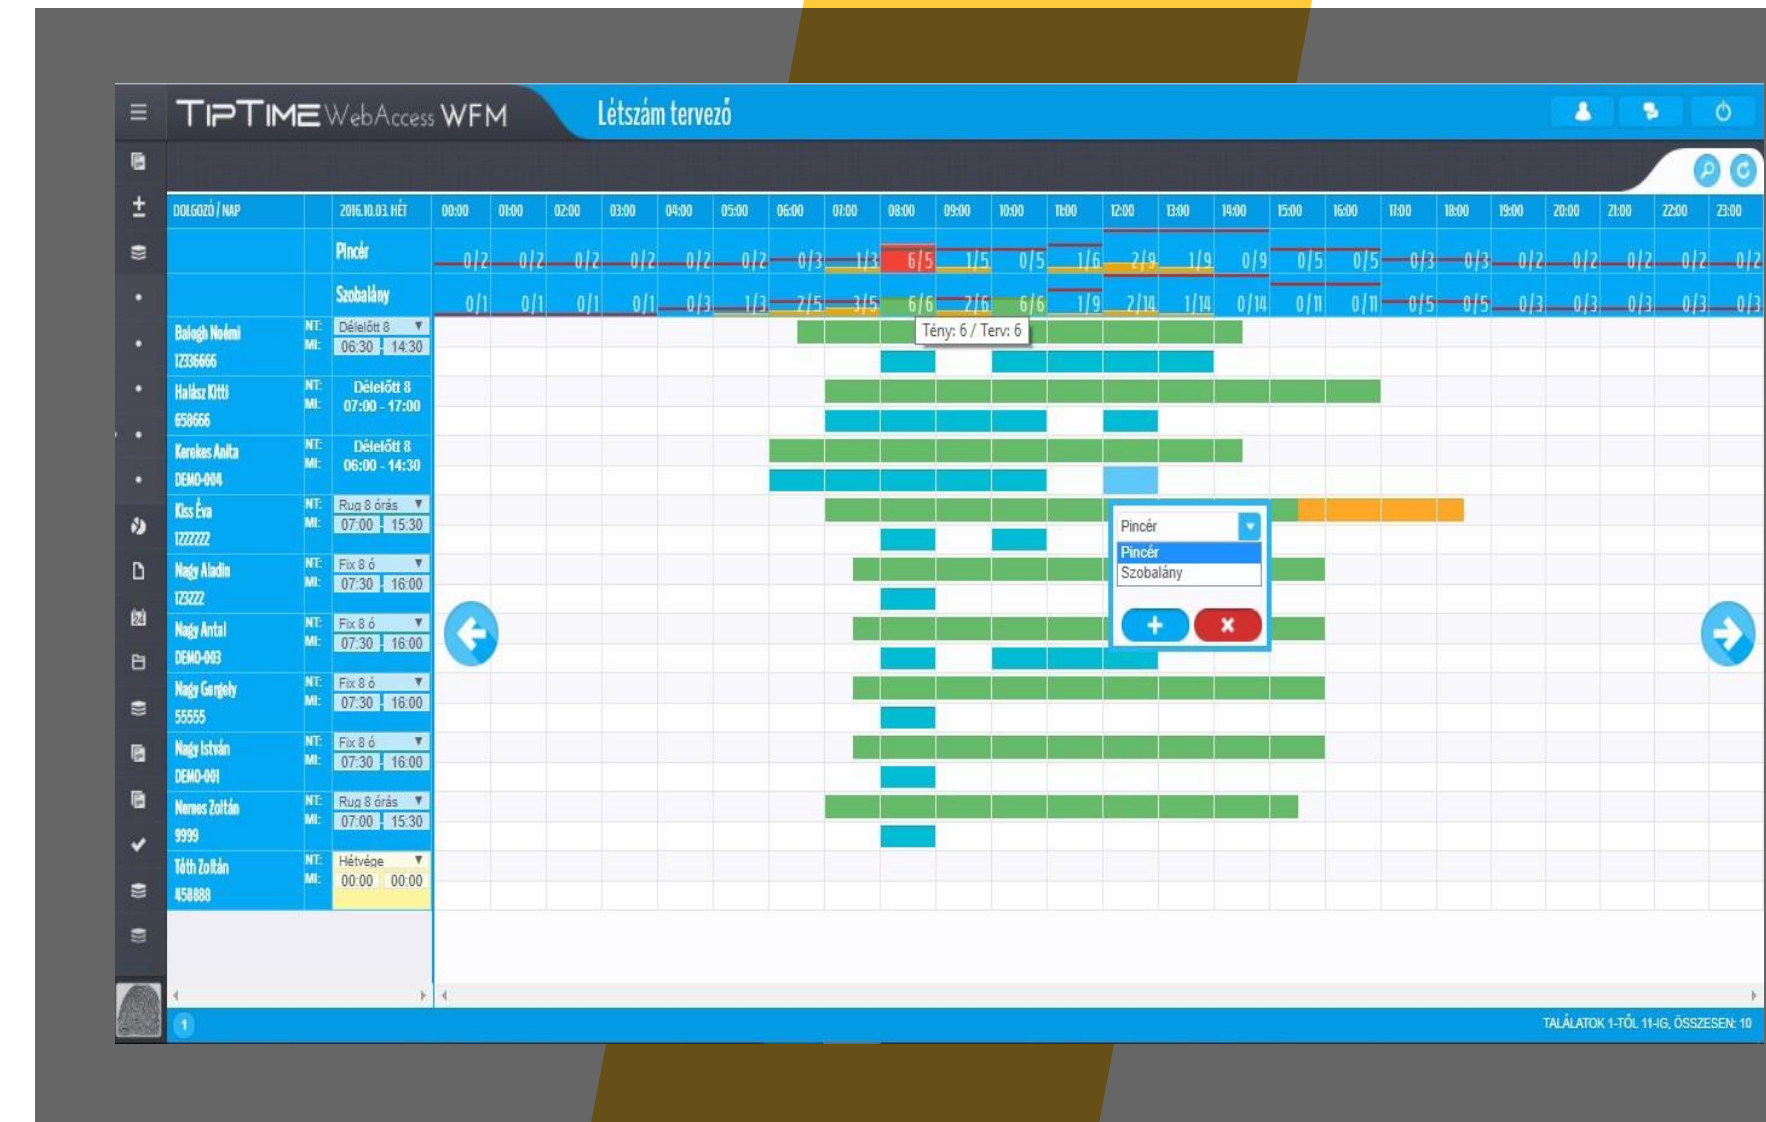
TIPTIME WebAccess WFM

Létszám tervező

| DOLGOZÓ / NAP | 2016.10.03. HÉT | 00:00 | 01:00 | 02:00 | 03:00 | 04:00 | 05:00 | 06:00 | 07:00 | 08:00 | 09:00 | 10:00 | 11:00 | 12:00 | 13:00 | 14:00 | 15:00 | 16:00 | 17:00 | 18:00 | 19:00 | 20:00 | 21:00 | 22:00 | 23:00 |
|---|---|---|---|---|---|---|---|---|---|---|---|---|---|---|---|---|---|---|---|---|---|---|---|---|---|
| | Pincér | 0/2 | 0/2 | 0/2 | 0/2 | 0/2 | 0/2 | 0/3 | 1/3 | 6/5 | 1/5 | 0/5 | 1/6 | 2/9 | 1/9 | 0/9 | 0/5 | 0/5 | 0/3 | 0/3 | 0/2 | 0/2 | 0/2 | 0/2 | 0/2 |
| | Szobalány | 0/1 | 0/1 | 0/1 | 0/1 | 0/3 | 1/3 | 2/5 | 3/5 | 6/6 | 2/6 | 6/6 | 1/9 | 2/14 | 1/14 | 0/14 | 0/11 | 0/11 | 0/5 | 0/5 | 0/3 | 0/3 | 0/3 | 0/3 | 0/3 |

Balogh Noémi 1236666 NT: Délelőtt 8 MI: 06:30 14:30
Halász Kitti 658666 NT: MI: Délelőtt 8 07:00 - 17:00
Kerekes Anita DEMO-004 NT: MI: Délelőtt 8 06:00 - 14:30
Kiss Éva 1222222 NT: Rug 8 órás MI: 07:00 15:30
Nagy Aladin 123222 NT: Fix 8 ó MI: 07:30 16:00
Nagy Antal DEMO-003 NT: Fix 8 ó MI: 07:30 16:00
Nagy Gergely 55555 NT: Fix 8 ó MI: 07:30 16:00
Nagy István DEMO-001 NT: Fix 8 ó MI: 07:30 16:00
Nemes Zoltán 9999 NT: Rug 8 órás MI: 07:00 15:30
Tóth Zoltán 458888 NT: Hétvége MI: 00:00 00:00

Tény: 6 / Terv: 6

Pincér
Pincér
Szobalány
+ ×

1
TALÁLATOK 1-TŐL 11-IG, ÖSSZESEN: 10